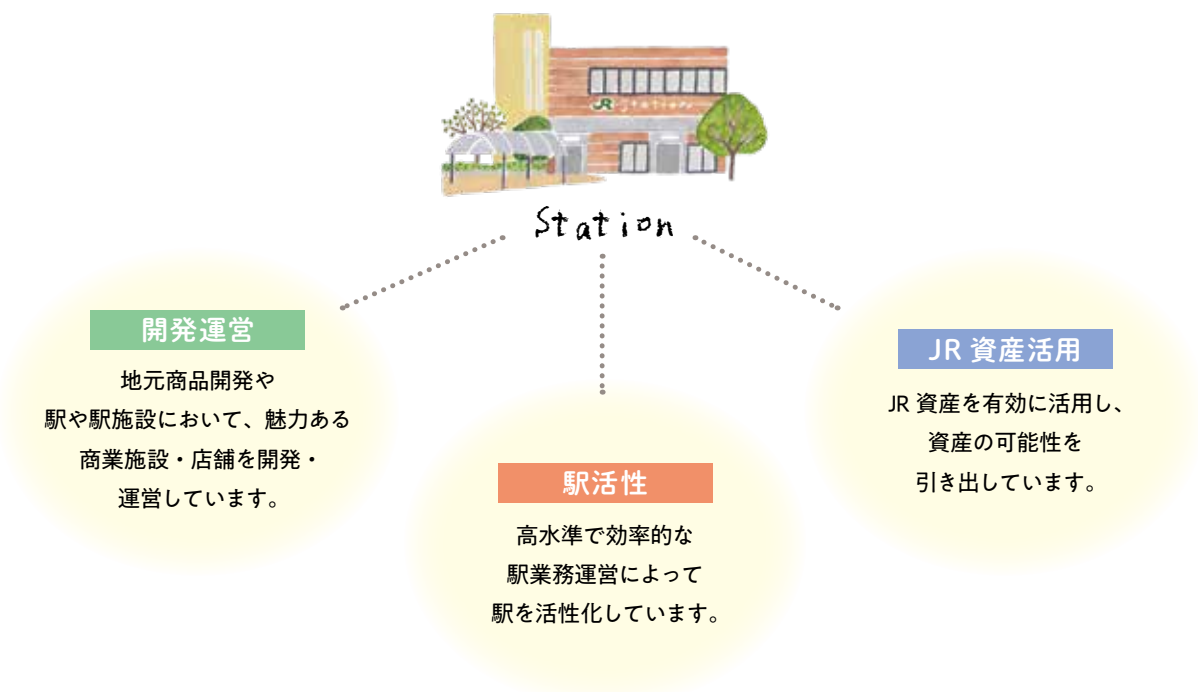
JR Station

Station

開発運営

地元商品開発や
駅や駅施設において、魅力ある
商業施設・店舗を開発・
運営しています。

駅活性

高水準で効率的な
駅業務運営によって
駅を活性化しています。

JR 資産活用

JR 資産を有効に活用し、
資産の可能性を
引き出しています。